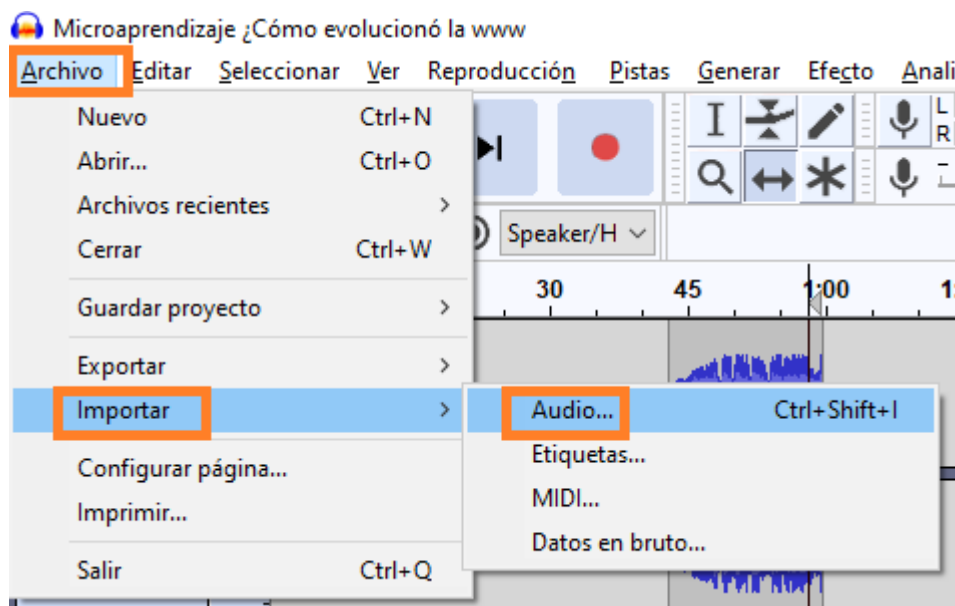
Microaprendizaje ¿Cómo evolucionó la www

Archivo Editar Seleccionar Ver Reproducción Pistas Generar Efecto Anali

Nuevo Ctrl+N
Abrir... Ctrl+O
Archivos recientes >
Cerrar Ctrl+W
Guardar proyecto >
Exportar >
Importar >
Configurar página...
Imprimir...
Salir Ctrl+Q

Audio... Ctrl+Shift+I
Etiquetas...
MIDI...
Datos en bruto...

Speaker/H

30 45 1:00 1

L
R